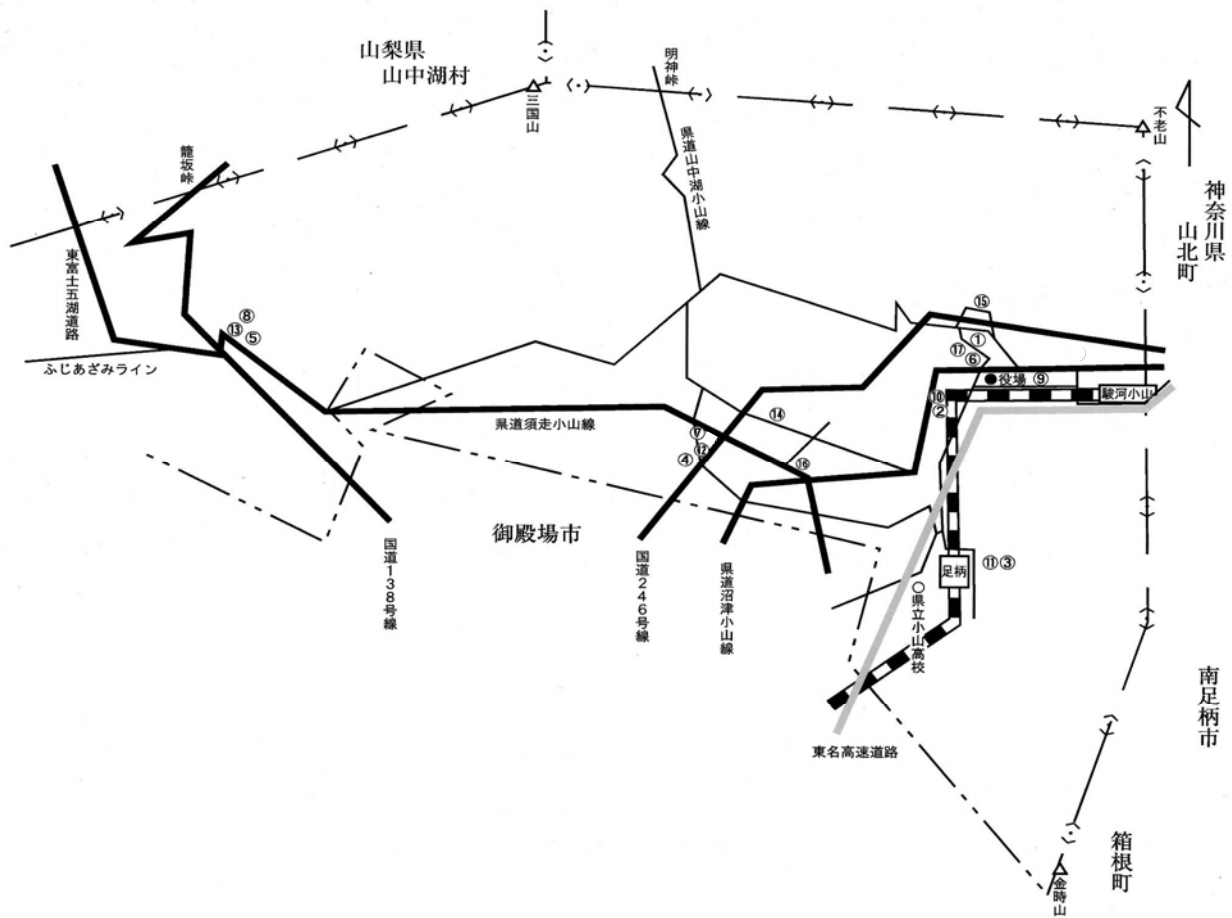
山梨県
山中湖村

三国山

明神峠

不老山

県道山中湖小山線

籠坂峠

神奈川県
山北町

東富士五湖道路

⑧
⑬ ⑤

⑮

⑰ ①
⑥

ふじあざみライン

●役場 ⑨

駿河小山

⑩
②

県道須走小山線

⑭

⑦
⑫
④

⑯

御殿場市

⑪ ③

足柄

○県立小山高校

国道138号線

国道246号線

県道沼津小山線

南足柄市

東名高速道路

箱根町

金時山